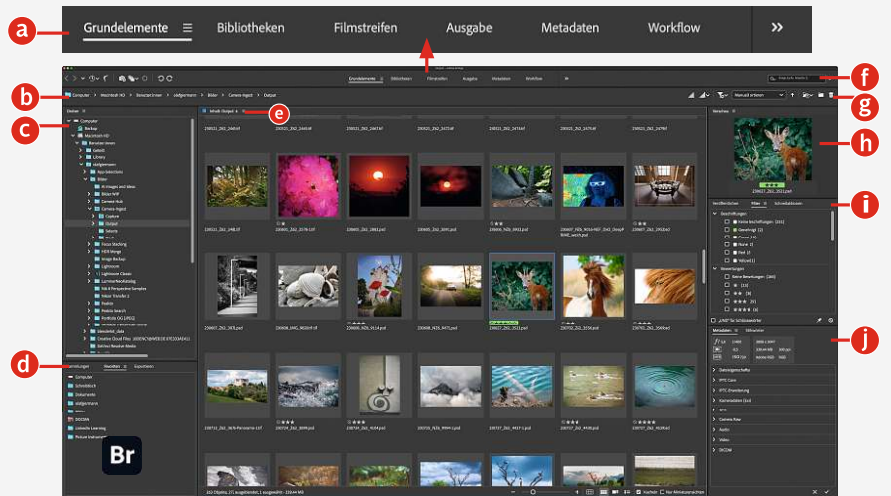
a
Grundelemente
Bibliotheken
Filmstreifen
Ausgabe
Metadaten
Workflow
»
b
c
d
e
f
g
h
i
j
Grundelemente
Bibliotheken
Filmstreifen
Ausgabe
Metadaten
Workflow
Computer
Macintosh HD
Benutzer
Bilder
Camera-Ingest
Output
Ordner
Computer
Backup
Macintosh HD
Inhalt: Output
Vorschau
Veröffentlichen
Filter
Schnellsammlungen
Metadaten
Stichwörter
Br
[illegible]